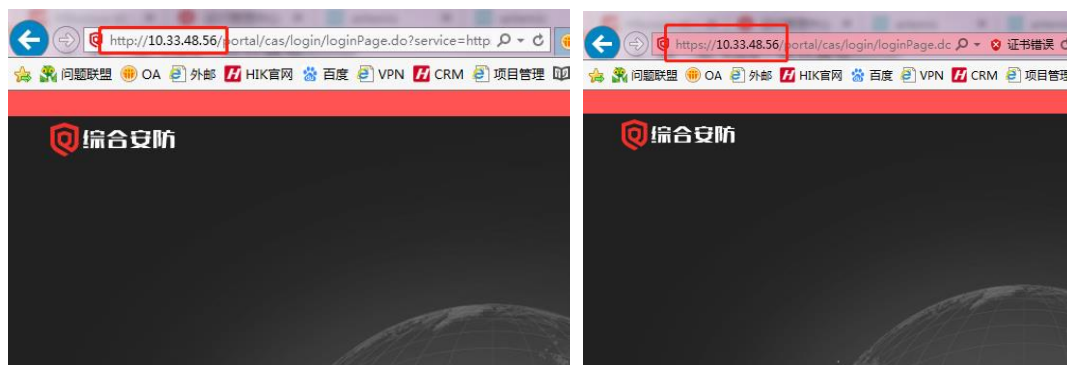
http://10.33.48.56/portal/cas/login/loginPage.do?service=http

问题联盟 OA 外邮 HIK官网 百度 VPN CRM 项目管理

综合安防

https://10.33.48.56/portal/cas/login/loginPage.dc

证书错误

问题联盟 OA 外邮 HIK官网 百度 VPN CRM 项目管理

综合安防